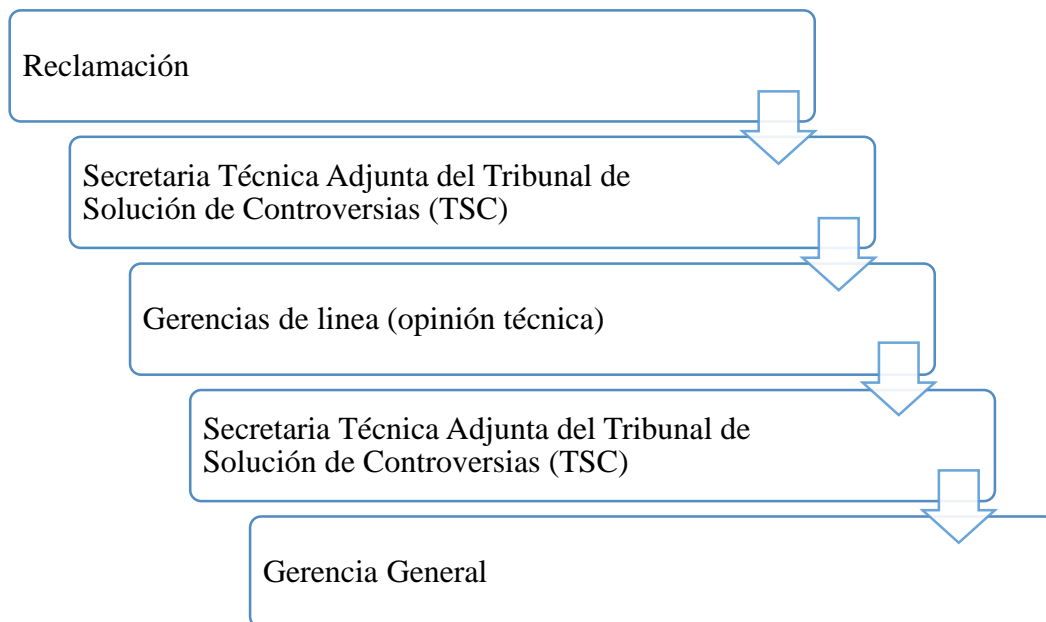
Reclamación

Secretaria Técnica Adjunta del Tribunal de Solución de Controversias (TSC)

Gerencias de linea (opinión técnica)

Secretaria Técnica Adjunta del Tribunal de Solución de Controversias (TSC)

Gerencia General